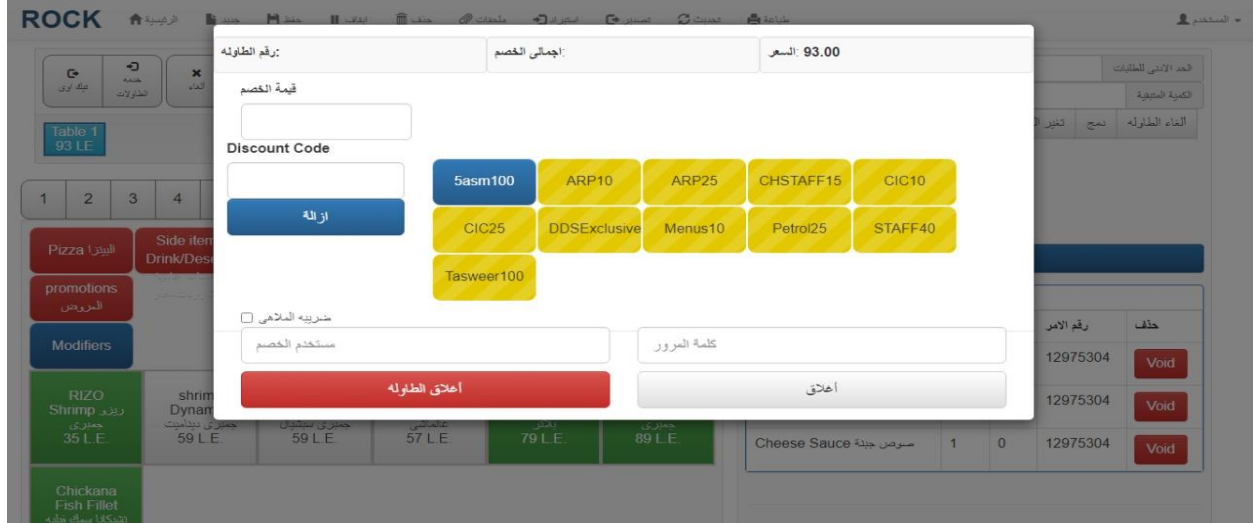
ROCK الرئيسية جديد حفظ ايقاف حذف ملحقات استيراد تصدير تحديث طباعة

المستخدم

:رقم الطاوله

:اجمالي الخصم

93.00 :السعر

قيمة الخصم

Discount Code

ازالة

5asm100 ARP10 ARP25 CHSTAFF15 CIC10
CIC25 DDSExclusive Menus10 Petrol25 STAFF40
Tasweer100

ضريبه الملاهى

مستخدم الخصم

كلمة المرور

أغلاق الطاوله

أغلاق

الحد الادنى للطلبات

الكمية المتبقية

الغاء الطاوله دمج تغيير ا

Table 1
93 LE

1 2 3 4

Pizza البيتزا

Side item Drink/Des

promotions العروض

Modifiers

RIZO Shrimp ريزو جمبري 35 L.E.

shrim Dynam جمبري ديناميت 59 L.E.

59 L.E.

57 L.E.

79 L.E.

89 L.E.

Chickana Fish Fillet

حذف | رقم الامر
Void | 12975304
Void | 12975304
Cheese Sauce صوص جبنة | 1 | 0 | 12975304 | Void